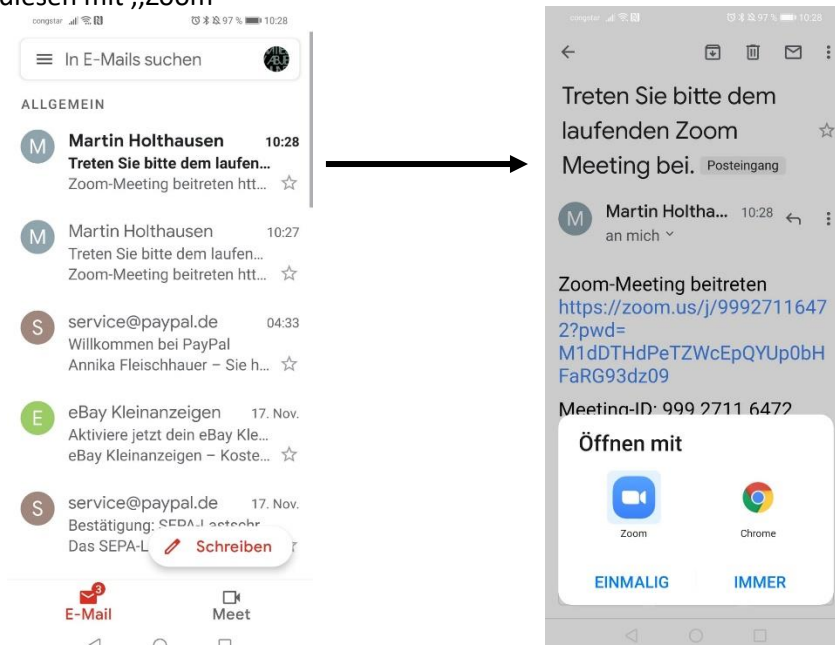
diesen mit „Zoom"

congstar 97 % 10:28

In E-Mails suchen

ALLGEMEIN

Martin Holthausen 10:28
Treten Sie bitte dem laufen...
Zoom-Meeting beitreten htt...

Martin Holthausen 10:27
Treten Sie bitte dem laufen...
Zoom-Meeting beitreten htt...

service@paypal.de 04:33
Willkommen bei PayPal
Annika Fleischhauer – Sie h...

eBay Kleinanzeigen 17. Nov.
Aktiviere jetzt dein eBay Kle...
eBay Kleinanzeigen – Koste...

service@paypal.de 17. Nov.
Bestätigung: SEPA-Lastschr...
Das SEPA-L...

Schreiben

3
E-Mail

Meet

congstar 97 % 10:28

Treten Sie bitte dem laufenden Zoom Meeting bei. Posteingang

Martin Holtha... 10:28
an mich

Zoom-Meeting beitreten
https://zoom.us/j/99927116472?pwd=M1dDTHdPeTZWcEpQYUp0bHFaRG93dz09

Meeting-ID: 999 2711 6472

Öffnen mit

Zoom

Chrome

EINMALIG

IMMER